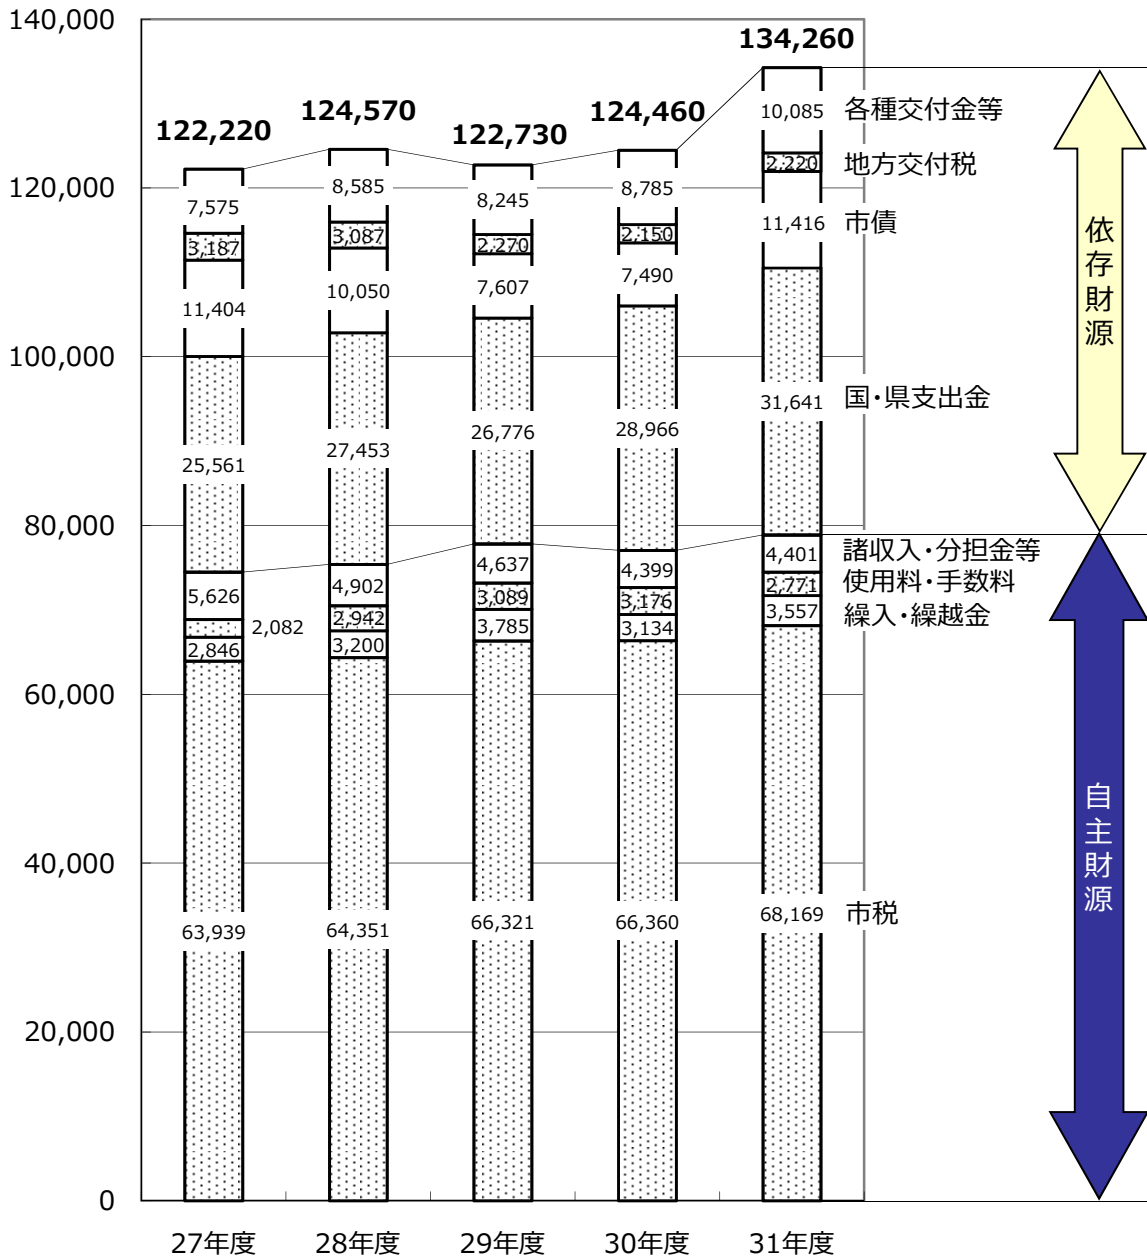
140,000
120,000
100,000
80,000
60,000
40,000
20,000
0

122,220
124,570
122,730
124,460
134,260

7,575
3,187
11,404
25,561
5,626
2,082
2,846
63,939

8,585
3,087
10,050
27,453
4,902
2,942
3,200
64,351

8,245
2,270
7,607
26,776
4,637
3,089
3,785
66,321

8,785
2,150
7,490
28,966
4,399
3,176
3,134
66,360

10,085
2,220
11,416
31,641
4,401
2,771
3,557
68,169

各種交付金等
地方交付税
市債
国・県支出金
諸収入・分担金等
使用料・手数料
繰入・繰越金
市税

依存財源
自主財源

27年度
28年度
29年度
30年度
31年度